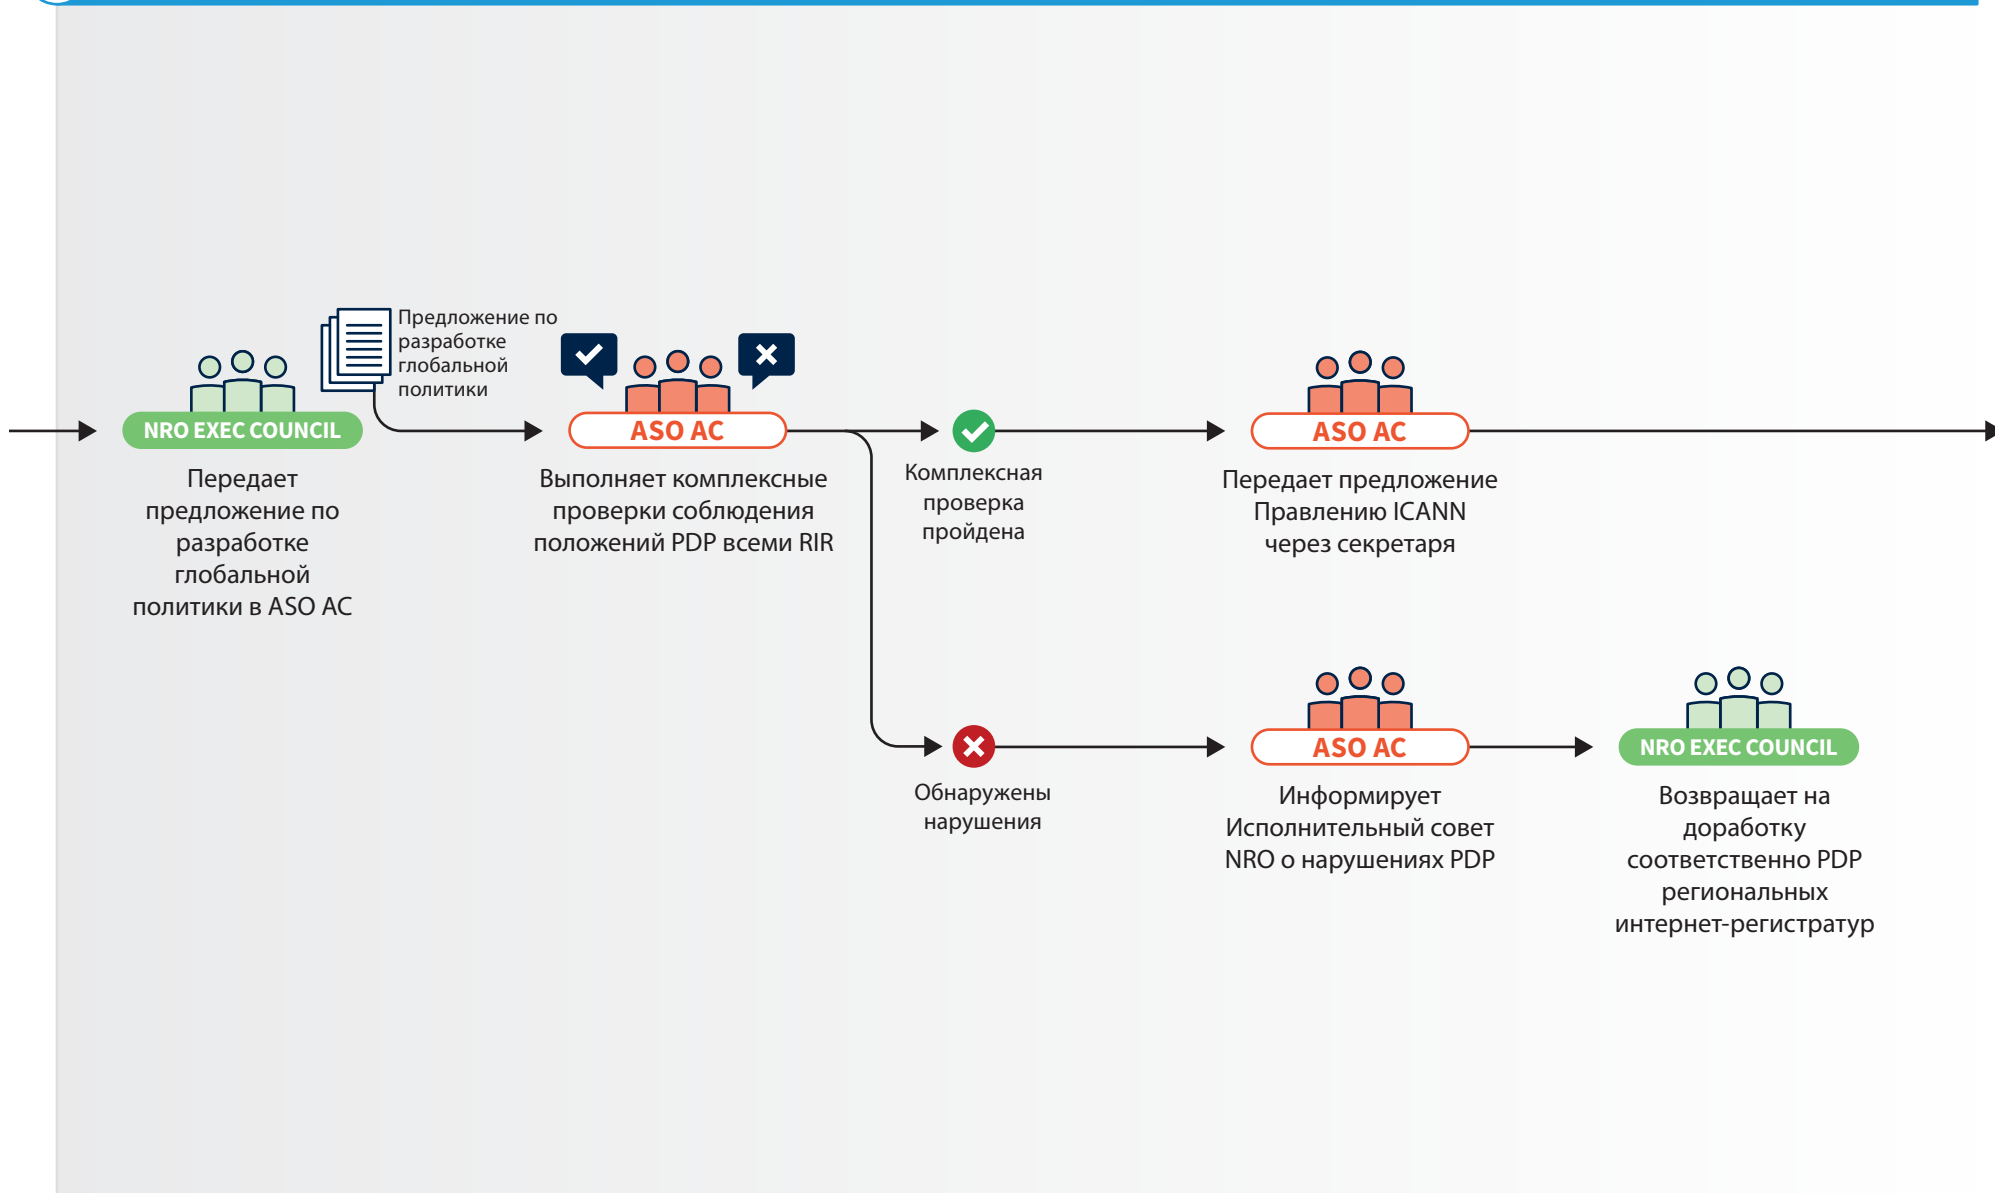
Предложение по разработке глобальной политики

NRO EXEC COUNCIL

Передает предложение по разработке глобальной политики в ASO AC

ASO AC

Выполняет комплексные проверки соблюдения положений PDP всеми RIR

Комплексная проверка пройдена

ASO AC

Передает предложение Правлению ICANN через секретаря

Обнаружены нарушения

ASO AC

Информирует Исполнительный совет NRO о нарушениях PDP

NRO EXEC COUNCIL

Возвращает на доработку соответственно PDP региональных интернет-регистратур